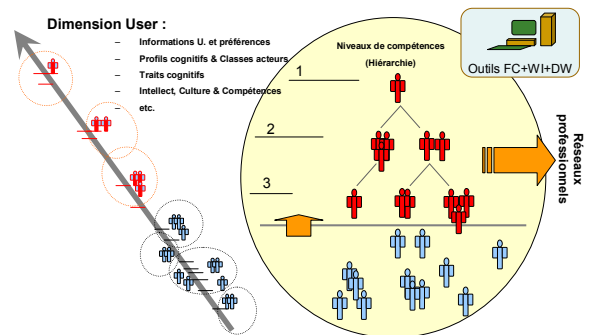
Dimension User :

– Informations U. et préférences
– Profils cognitifs & Classes acteurs
– Traits cognitifs
– Intellect, Culture & Compétences
– etc.

Niveaux de compétences
(Hiérarchie)

1

2

3

Outils FC+WI+DW

Réseaux professionels